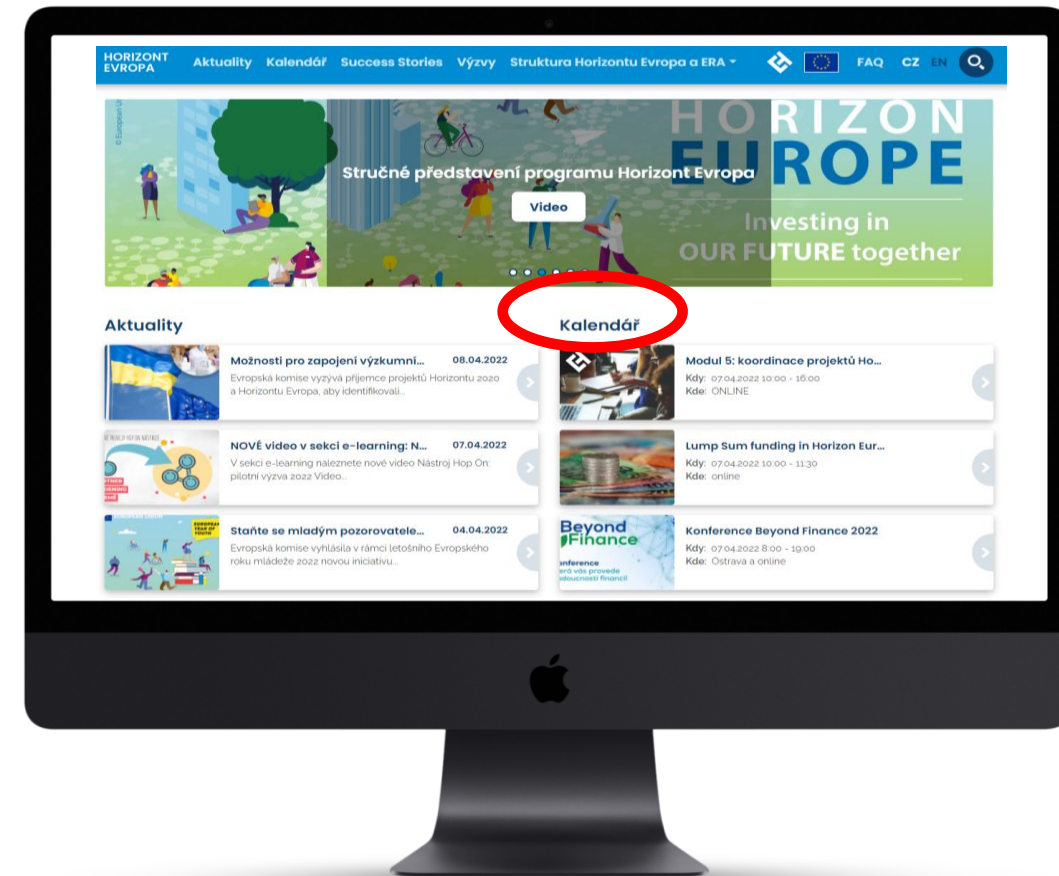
HORIZONT EVROPA Aktuality Kalendář Success Stories Výzvy Struktura Horizontu Evropa a ERA FAQ CZ EN

© European Union

HORIZON EUROPE

Stručné představení programu Horizont Evropa

Video

Investing in OUR FUTURE together

Aktuality

Možnosti pro zapojení výzkumní... 08.04.2022
Evropská komise vyzývá příjemce projektů Horizontu 2020 a Horizontu Evropa, aby identifikovali...

NOVÉ video v sekci e-learning: N... 07.04.2022
V sekci e-learning naleznete nové video Nástroj Hop On: pilotní výzva 2022 Video...

Staňte se mladým pozorovatele... 04.04.2022
Evropská komise vyhlásila v rámci letošního Evropského roku mládeže 2022 novou iniciativu...

Kalendář

Modul 5: koordinace projektů Ho...
Kdy: 07.04.2022 10:00 - 16:00
Kde: ONLINE

Lump Sum funding in Horizon Eur...
Kdy: 07.04.2022 10:00 - 11:30
Kde: online

Beyond Finance
Konference Beyond Finance 2022
Kdy: 07.04.2022 8:00 - 19:00
Kde: Ostrava a online